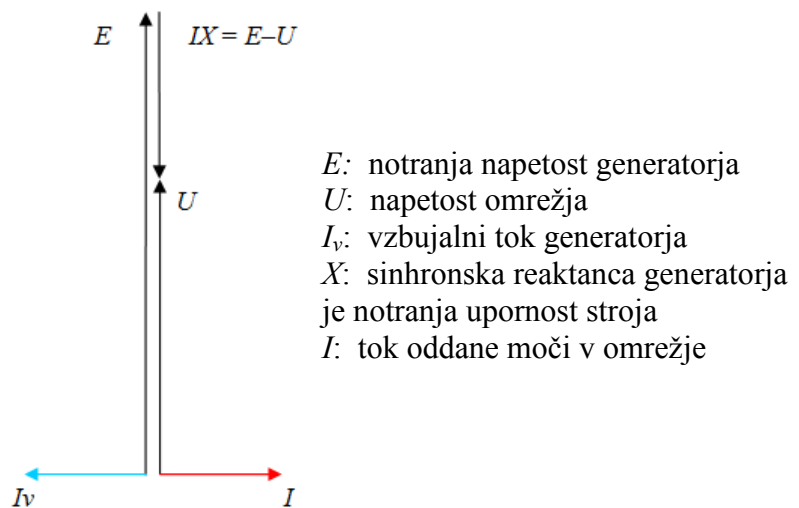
$E$

$IX = E–U$

$U$

$E$: notranja napetost generatorja
$U$: napetost omrežja
$I_v$: vzbujalni tok generatorja
$X$: sinhronska reaktanca generatorja je notranja upornost stroja
$I$: tok oddane moči v omrežje

$Iv$

$I$